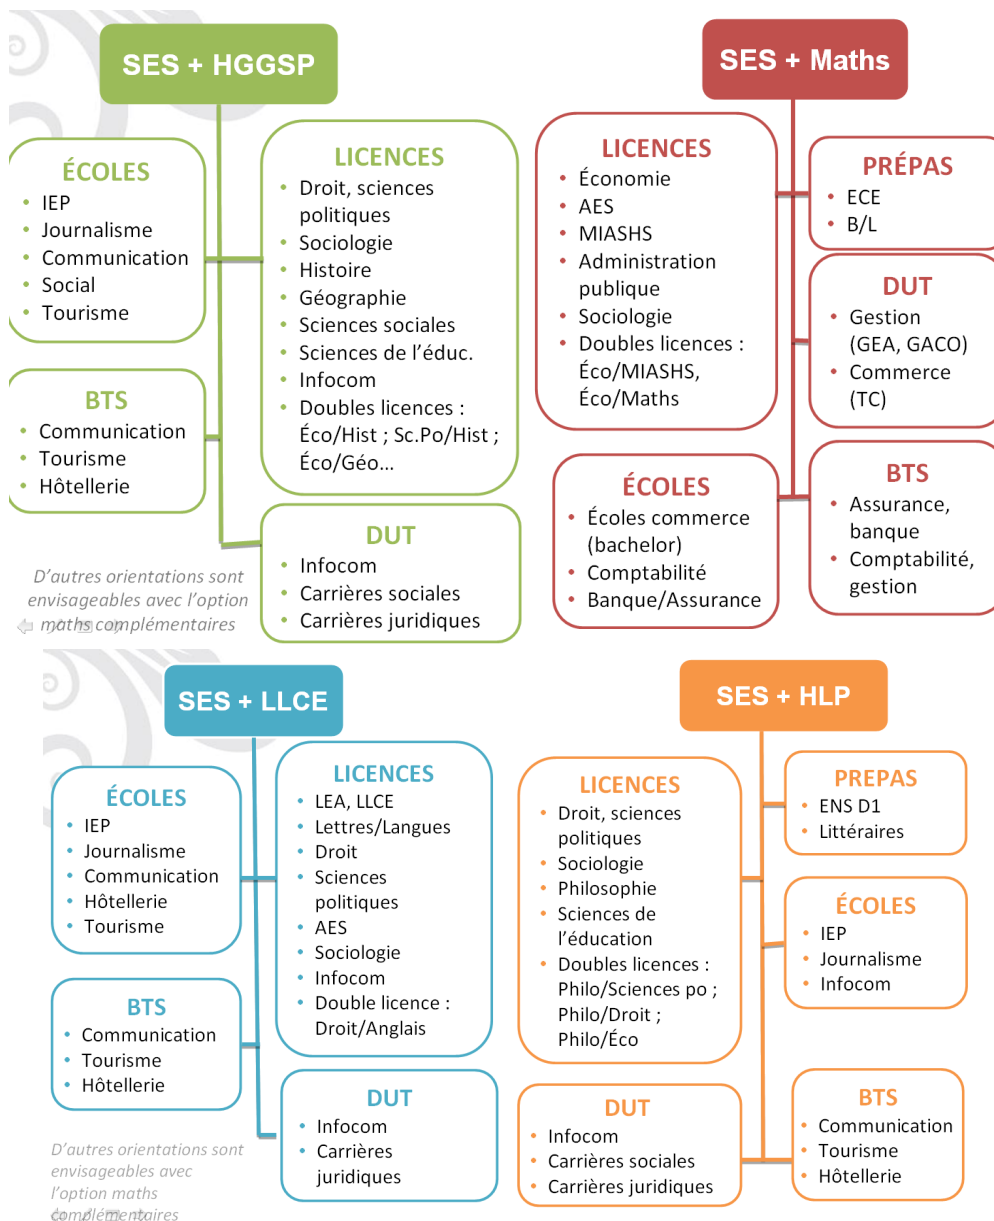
SES + HGGSP

ÉCOLES
• IEP
• Journalisme
• Communication
• Social
• Tourisme

LICENCES
• Droit, sciences politiques
• Sociologie
• Histoire
• Géographie
• Sciences sociales
• Sciences de l'éduc.
• Infocom
• Doubles licences : Éco/Hist ; Sc.Po/Hist ; Éco/Géo…

BTS
• Communication
• Tourisme
• Hôtellerie

DUT
• Infocom
• Carrières sociales
• Carrières juridiques

D'autres orientations sont envisageables avec l'option maths complémentaires

SES + Maths

LICENCES
• Économie
• AES
• MIASHS
• Administration publique
• Sociologie
• Doubles licences : Éco/MIASHS, Éco/Maths

PRÉPAS
• ECE
• B/L

DUT
• Gestion (GEA, GACO)
• Commerce (TC)

ÉCOLES
• Écoles commerce (bachelor)
• Comptabilité
• Banque/Assurance

BTS
• Assurance, banque
• Comptabilité, gestion

SES + LLCE

ÉCOLES
• IEP
• Journalisme
• Communication
• Hôtellerie
• Tourisme

LICENCES
• LEA, LLCE
• Lettres/Langues
• Droit
• Sciences politiques
• AES
• Sociologie
• Infocom
• Double licence : Droit/Anglais

BTS
• Communication
• Tourisme
• Hôtellerie

DUT
• Infocom
• Carrières juridiques

D'autres orientations sont envisageables avec l'option maths complémentaires

SES + HLP

LICENCES
• Droit, sciences politiques
• Sociologie
• Philosophie
• Sciences de l'éducation
• Doubles licences : Philo/Sciences po ; Philo/Droit ; Philo/Éco

PREPAS
• ENS D1
• Littéraires

ÉCOLES
• IEP
• Journalisme
• Infocom

DUT
• Infocom
• Carrières sociales
• Carrières juridiques

BTS
• Communication
• Tourisme
• Hôtellerie